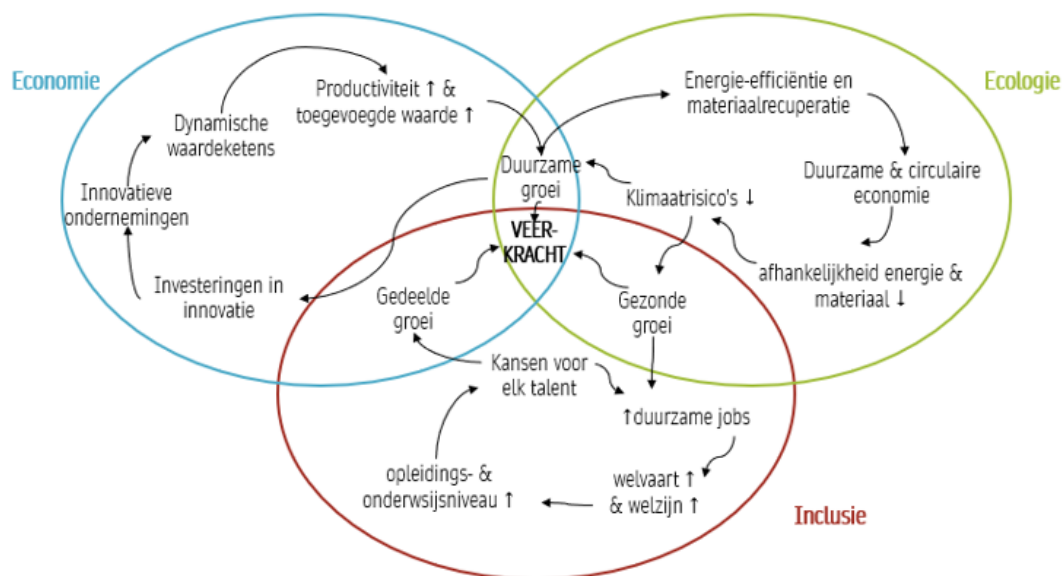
Economie

Ecologie

Inclusie

Productiviteit ↑ & toegevoegde waarde ↑

Dynamische waardeketens

Innovatieve ondernemingen

Investeringen in innovatie

Energie-efficiëntie en materiaalrecuperatie

Duurzame & circulaire economie

afhankelijkheid energie & materiaal ↓

Klimaatrisico's ↓

Duurzame groei

VEER-KRACHT

Gedeelde groei

Gezonde groei

Kansen voor elk talent

↑duurzame jobs

welvaart ↑ & welzijn ↑

opleidings- & onderwijsniveau ↑